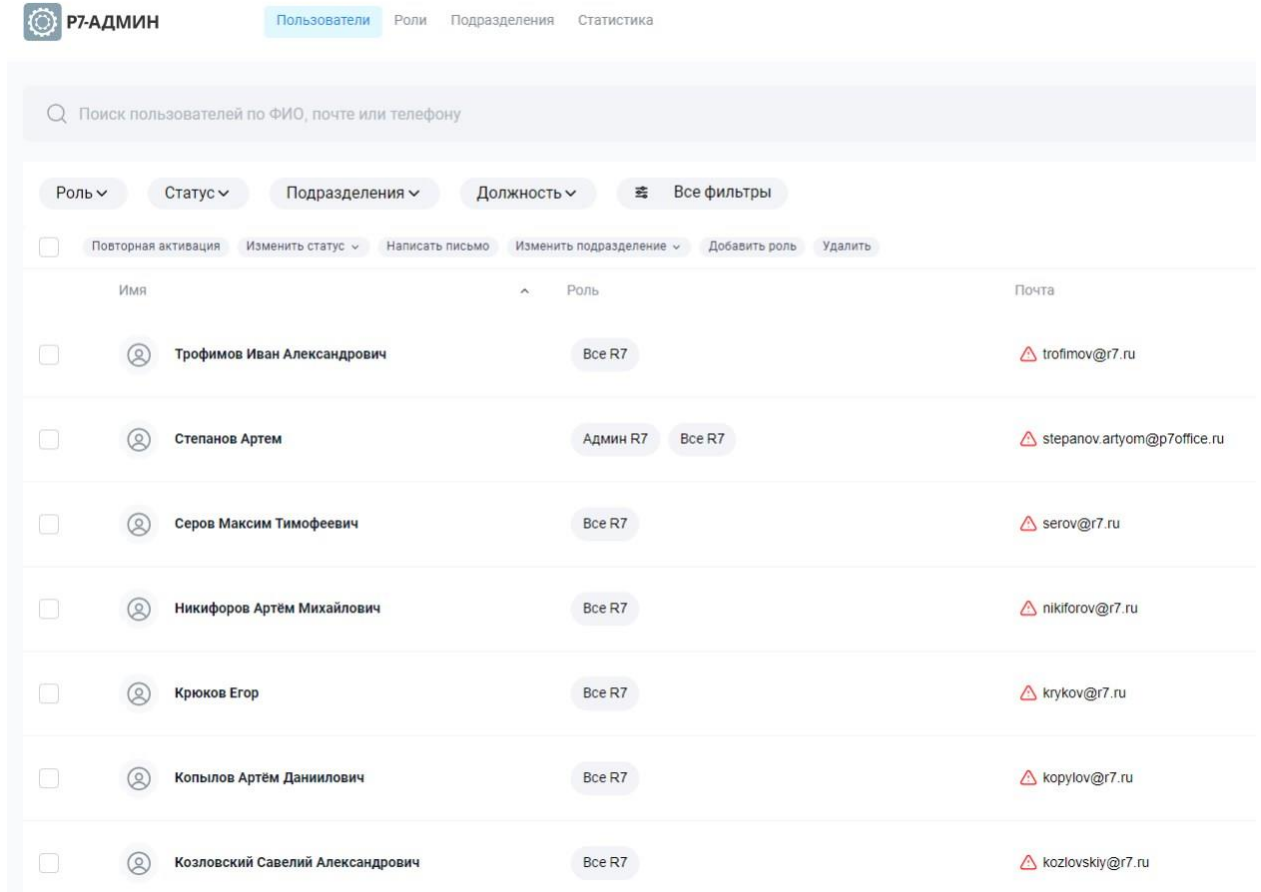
Р7-АДМИН

Пользователи Роли Подразделения Статистика

Поиск пользователей по ФИО, почте или телефону

Роль Статус Подразделения Должность Все фильтры

Повторная активация Изменить статус Написать письмо Изменить подразделение Добавить роль Удалить

| Имя | Роль | Почта |
|---|---|---|
| Трофимов Иван Александрович | Все R7 | trofimov@r7.ru |
| Степанов Артем | Админ R7 Все R7 | stepanov.artyom@p7office.ru |
| Серов Максим Тимофеевич | Все R7 | serov@r7.ru |
| Никифоров Артём Михайлович | Все R7 | nikiforov@r7.ru |
| Крюков Егор | Все R7 | krykov@r7.ru |
| Копылов Артём Даниилович | Все R7 | kopylov@r7.ru |
| Козловский Савелий Александрович | Все R7 | kozlovskiy@r7.ru |